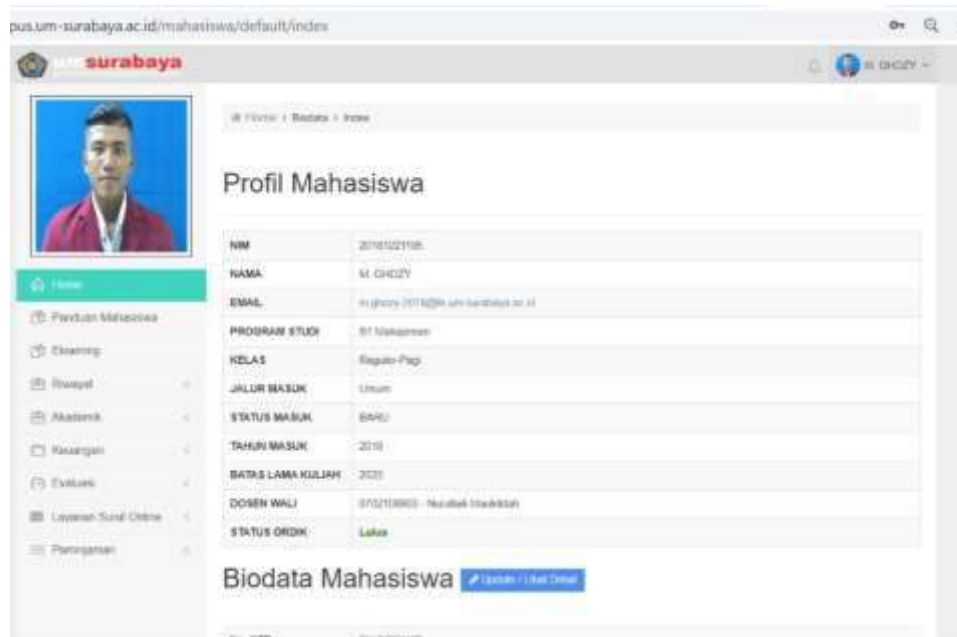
pus.um-surabaya.ac.id/mahasiswa/default/index

surabaya

M. GHOZY

Home / Biodata / Index

Profil Mahasiswa

| NIM | 20161221105 |
|---|---|
| NAMA | M. GHOZY |
| EMAIL | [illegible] |
| PROGRAM STUDI | S1 Manajemen |
| KELAS | Reguler-Pagi |
| JALUR MASUK | Umum |
| STATUS MASUK | BARU |
| TAHUN MASUK | 2016 |
| BATAS LAMA KULIAH | 2023 |
| DOSEN WALI | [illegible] |
| STATUS ORDIK | Lulus |

Home
Panduan Mahasiswa
Elearning
Riwayat
Akademik
Keuangan
Evaluasi
Layanan Surat Online
Pemrograman

Biodata Mahasiswa Update / Lihat Detail